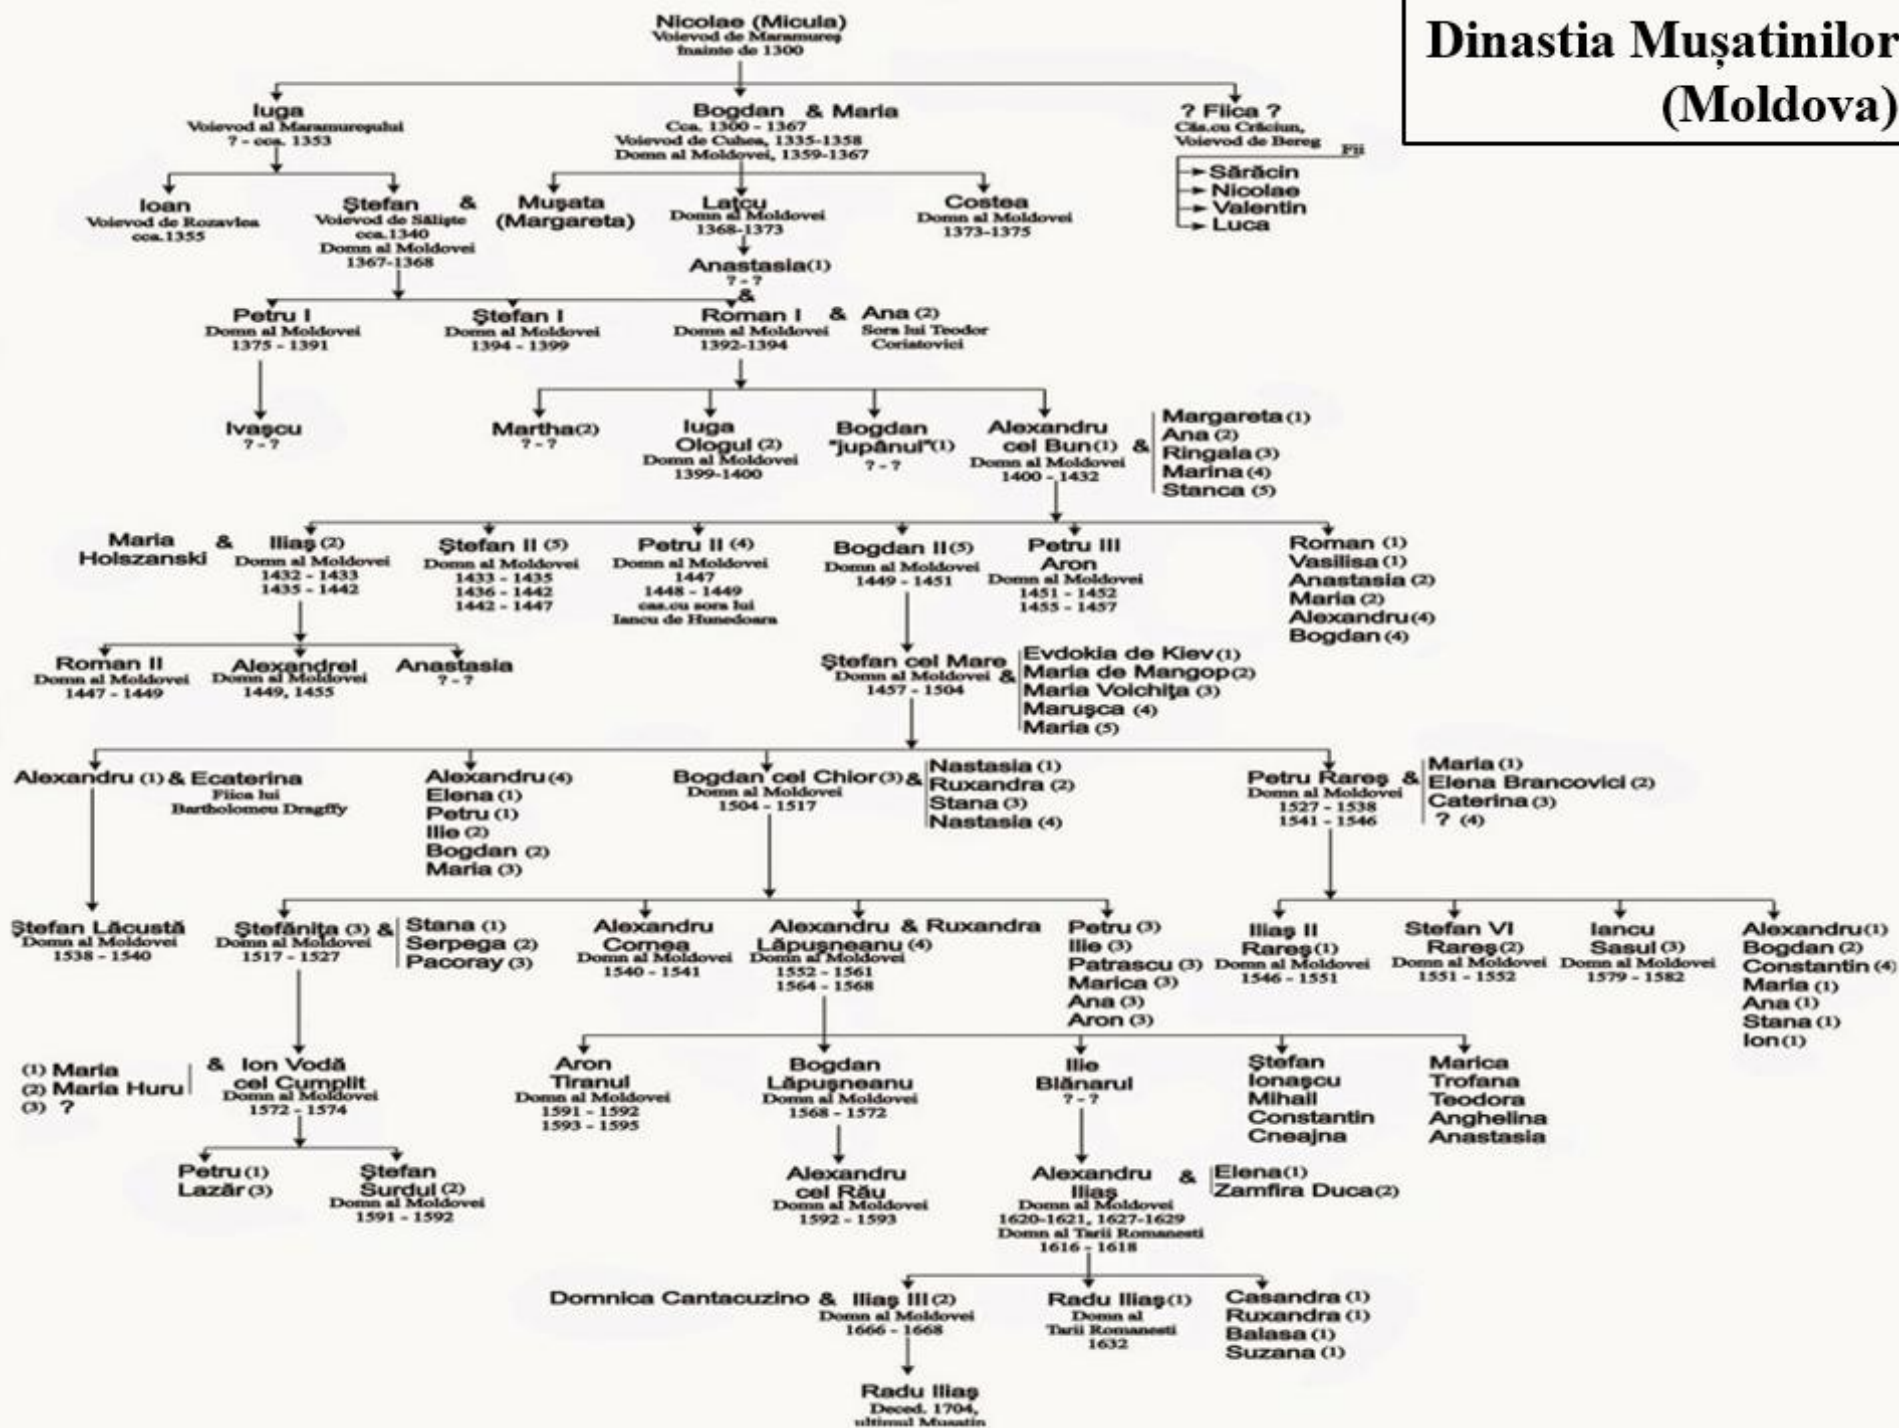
Dinastia Mușatinilor (Moldova)

Nicolae (Micula)
Voievod de Maramureș
înainte de 1300

Iuga
Voievod al Maramureșului
? - cca. 1353

Bogdan & Maria
Cca. 1300 - 1367
Voievod de Cuhea, 1335-1358
Domn al Moldovei, 1359-1367

? Fiica ?
Căs.cu Crăciun,
Voievod de Bereg
Fii
Sărăcin
Nicolae
Valentin
Luca

Ioan
Voievod de Rozavlea
cca.1355

Ştefan &
Voievod de Săliște
cca.1340
Domn al Moldovei
1367-1368

Mușata
(Margareta)

Lațcu
Domn al Moldovei
1368-1373

Costea
Domn al Moldovei
1373-1375

Anastasia(1)
? - ?
&

Petru I
Domn al Moldovei
1375 - 1391

Ştefan I
Domn al Moldovei
1394 - 1399

Roman I & Ana (2)
Domn al Moldovei
1392-1394
Sora lui Teodor
Coriatovici

Ivașcu
? - ?

Martha(2)
? - ?

Iuga
Ologul (2)
Domn al Moldovei
1399-1400

Bogdan
"jupânul"(1)
? - ?

Alexandru
cel Bun(1) &
Domn al Moldovei
1400 - 1432

Margareta (1)
Ana (2)
Ringala (3)
Marina (4)
Stanca (5)

Maria Holszanski & Iliaș (2)
Domn al Moldovei
1432 - 1433
1435 - 1442

Ştefan II (5)
Domn al Moldovei
1433 - 1435
1436 - 1442
1442 - 1447

Petru II (4)
Domn al Moldovei
1447
1448 - 1449
cas.cu sora lui
Iancu de Hunedoara

Bogdan II(5)
Domn al Moldovei
1449 - 1451

Petru III
Aron
Domn al Moldovei
1451 - 1452
1455 - 1457

Roman (1)
Vasilisa (1)
Anastasia (2)
Maria (2)
Alexandru(4)
Bogdan (4)

Roman II
Domn al Moldovei
1447 - 1449

Alexandrel
Domn al Moldovei
1449, 1455

Anastasia
? - ?

Ştefan cel Mare &
Domn al Moldovei
1457 - 1504

Evdokia de Kiev(1)
Maria de Mangop(2)
Maria Voichița (3)
Marușca (4)
Maria (5)

Alexandru (1) & Ecaterina
Fiica lui
Bartholomeu Dragffy

Alexandru(4)
Elena (1)
Petru (1)
Ilie (2)
Bogdan (2)
Maria (3)

Bogdan cel Chior(3) &
Domn al Moldovei
1504 - 1517

Nastasia (1)
Ruxandra (2)
Stana (3)
Nastasia (4)

Petru Rareș &
Domn al Moldovei
1527 - 1538
1541 - 1546

Maria (1)
Elena Brancovici (2)
Caterina (3)
? (4)

Ştefan Lăcustă
Domn al Moldovei
1538 - 1540

Ştefăniță (3) &
Domn al Moldovei
1517 - 1527

Stana (1)
Serpega (2)
Pacoray (3)

Alexandru
Cornea
Domn al Moldovei
1540 - 1541

Alexandru & Ruxandra
Lăpușneanu (4)
Domn al Moldovei
1552 - 1561
1564 - 1568

Petru (3)
Ilie (3)
Patrascu (3)
Marica (3)
Ana (3)
Aron (3)

Iliaș II
Rareș(1)
Domn al Moldovei
1546 - 1551

Stefan VI
Rareș(2)
Domn al Moldovei
1551 - 1552

Iancu
Sasul (3)
Domn al Moldovei
1579 - 1582

Alexandru(1)
Bogdan (2)
Constantin (4)
Maria (1)
Ana (1)
Stana (1)
Ion(1)

(1) Maria
(2) Maria Huru
(3) ?

& Ion Vodă
cel Cumplit
Domn al Moldovei
1572 - 1574

Aron
Tiranul
Domn al Moldovei
1591 - 1592
1593 - 1595

Bogdan
Lăpușneanu
Domn al Moldovei
1568 - 1572

Ilie
Blănarul
? - ?

Ştefan
Ionașcu
Mihail
Constantin
Cneajna

Marica
Trofana
Teodora
Anghelina
Anastasia

Petru(1)
Lazăr(3)

Ştefan
Surdul (2)
Domn al Moldovei
1591 - 1592

Alexandru
cel Rău
Domn al Moldovei
1592 - 1593

Alexandru &
Iliaș
Domn al Moldovei
1620-1621, 1627-1629
Domn al Tarii Romanesti
1616 - 1618

Elena(1)
Zamfira Duca(2)

Domnica Cantacuzino & Iliaș III(2)
Domn al Moldovei
1666 - 1668

Radu Iliaș(1)
Domn al
Tarii Romanesti
1632

Casandra (1)
Ruxandra (1)
Balasa (1)
Suzana (1)

Radu Iliaș
Deced. 1704,
ultimul Mușatin